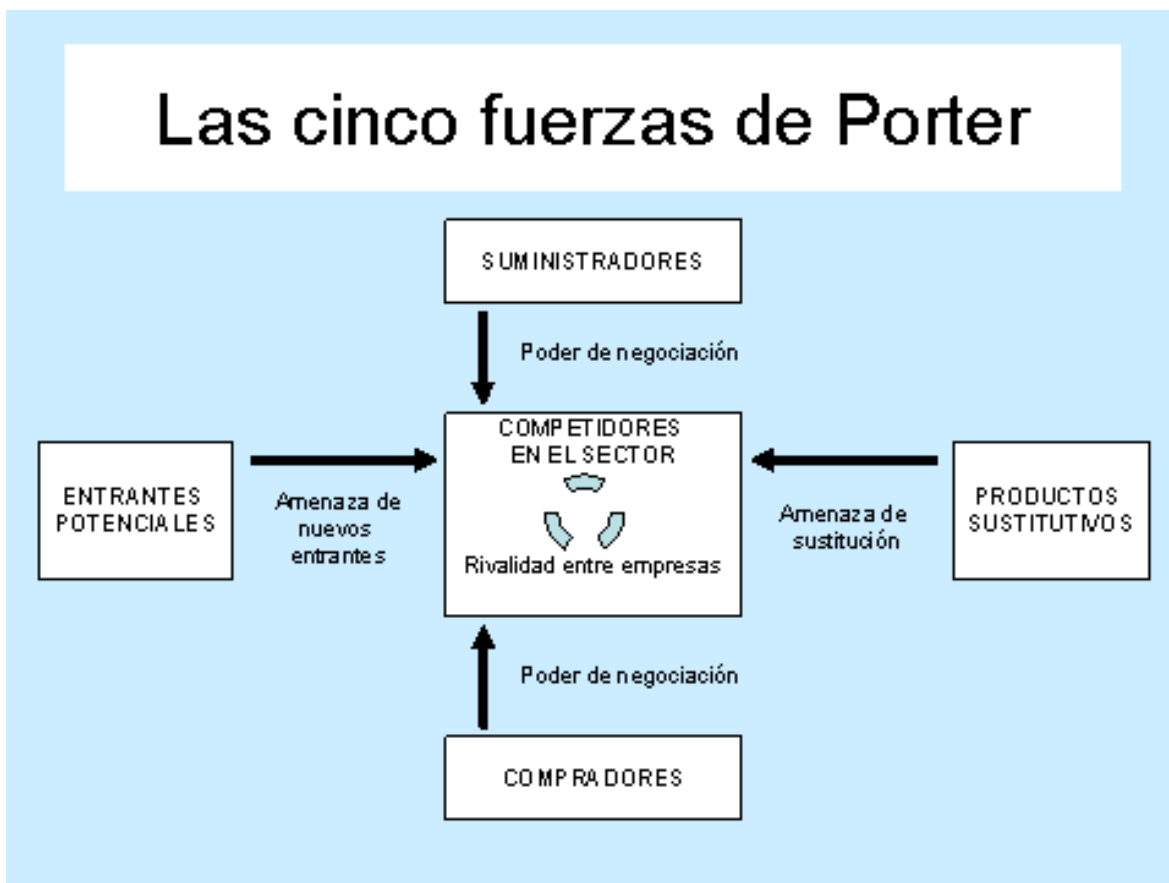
Las cinco fuerzas de Porter

SUMINISTRADORES

Poder de negociación

ENTRANTES POTENCIALES

Amenaza de nuevos entrantes

COMPETIDORES EN EL SECTOR

Rivalidad entre empresas

Amenaza de sustitución

PRODUCTOS SUSTITUTIVOS

Poder de negociación

COMPRADORES